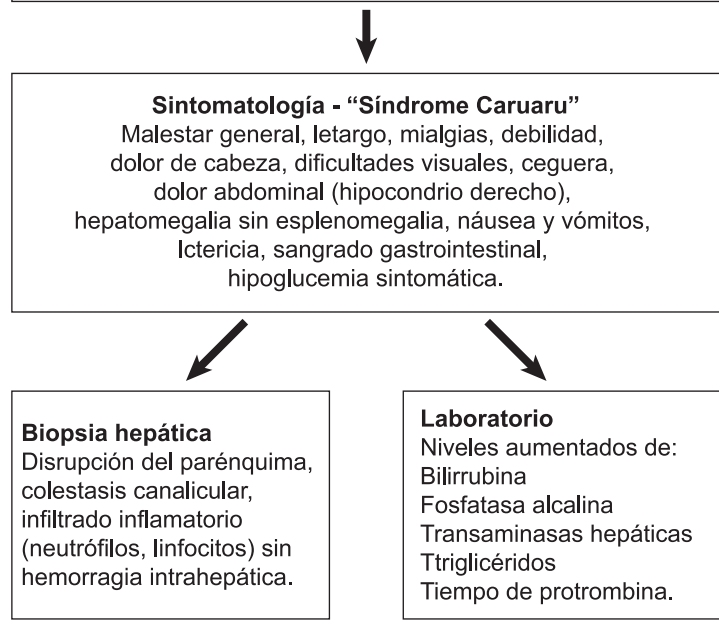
Sintomatología - "Síndrome Caruaru"
Malestar general, letargo, mialgias, debilidad, dolor de cabeza, dificultades visuales, ceguera, dolor abdominal (hipocondrio derecho), hepatomegalia sin esplenomegalia, náusea y vómitos, Ictericia, sangrado gastrointestinal, hipoglucemia sintomática.

Biopsia hepática
Disrupción del parénquima, colestasis canalicular, infiltrado inflamatorio (neutrófilos, linfocitos) sin hemorragia intrahepática.

Laboratorio
Niveles aumentados de:
Bilirrubina
Fosfatasa alcalina
Transaminasas hepáticas
Ttriglicéridos
Tiempo de protrombina.